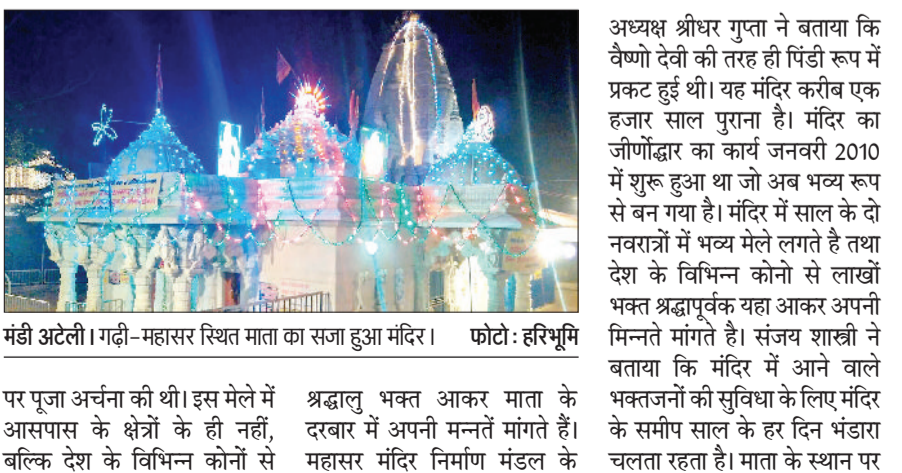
मंडी अटेली। गढ़ी-महासर स्थित माता का सजा हुआ मंदिर। फोटो : हरिभूमि

पर पूजा अर्चना की थी। इस मेले में आसपास के क्षेत्रों के ही नहीं, बल्कि देश के विभिन्न कोनों से

श्रद्धालु भक्त आकर माता के दरबार में अपनी मन्नतें मांगते हैं। महासर मंदिर निर्माण मंडल के

अध्यक्ष श्रीधर गुप्ता ने बताया कि वैष्णो देवी की तरह ही पिंडी रूप में प्रकट हुई थी। यह मंदिर करीब एक हजार साल पुराना है। मंदिर का जीर्णोद्धार का कार्य जनवरी 2010 में शुरू हुआ था जो अब भव्य रूप से बन गया है। मंदिर में साल के दो नवरात्रों में भव्य मेले लगते है तथा देश के विभिन्न कोनो से लाखों भक्त श्रद्धापूर्वक यहा आकर अपनी मिन्नते मांगते है। संजय शास्त्री ने बताया कि मंदिर में आने वाले भक्तजनों की सुविधा के लिए मंदिर के समीप साल के हर दिन भंडारा चलता रहता है। माता के स्थान पर